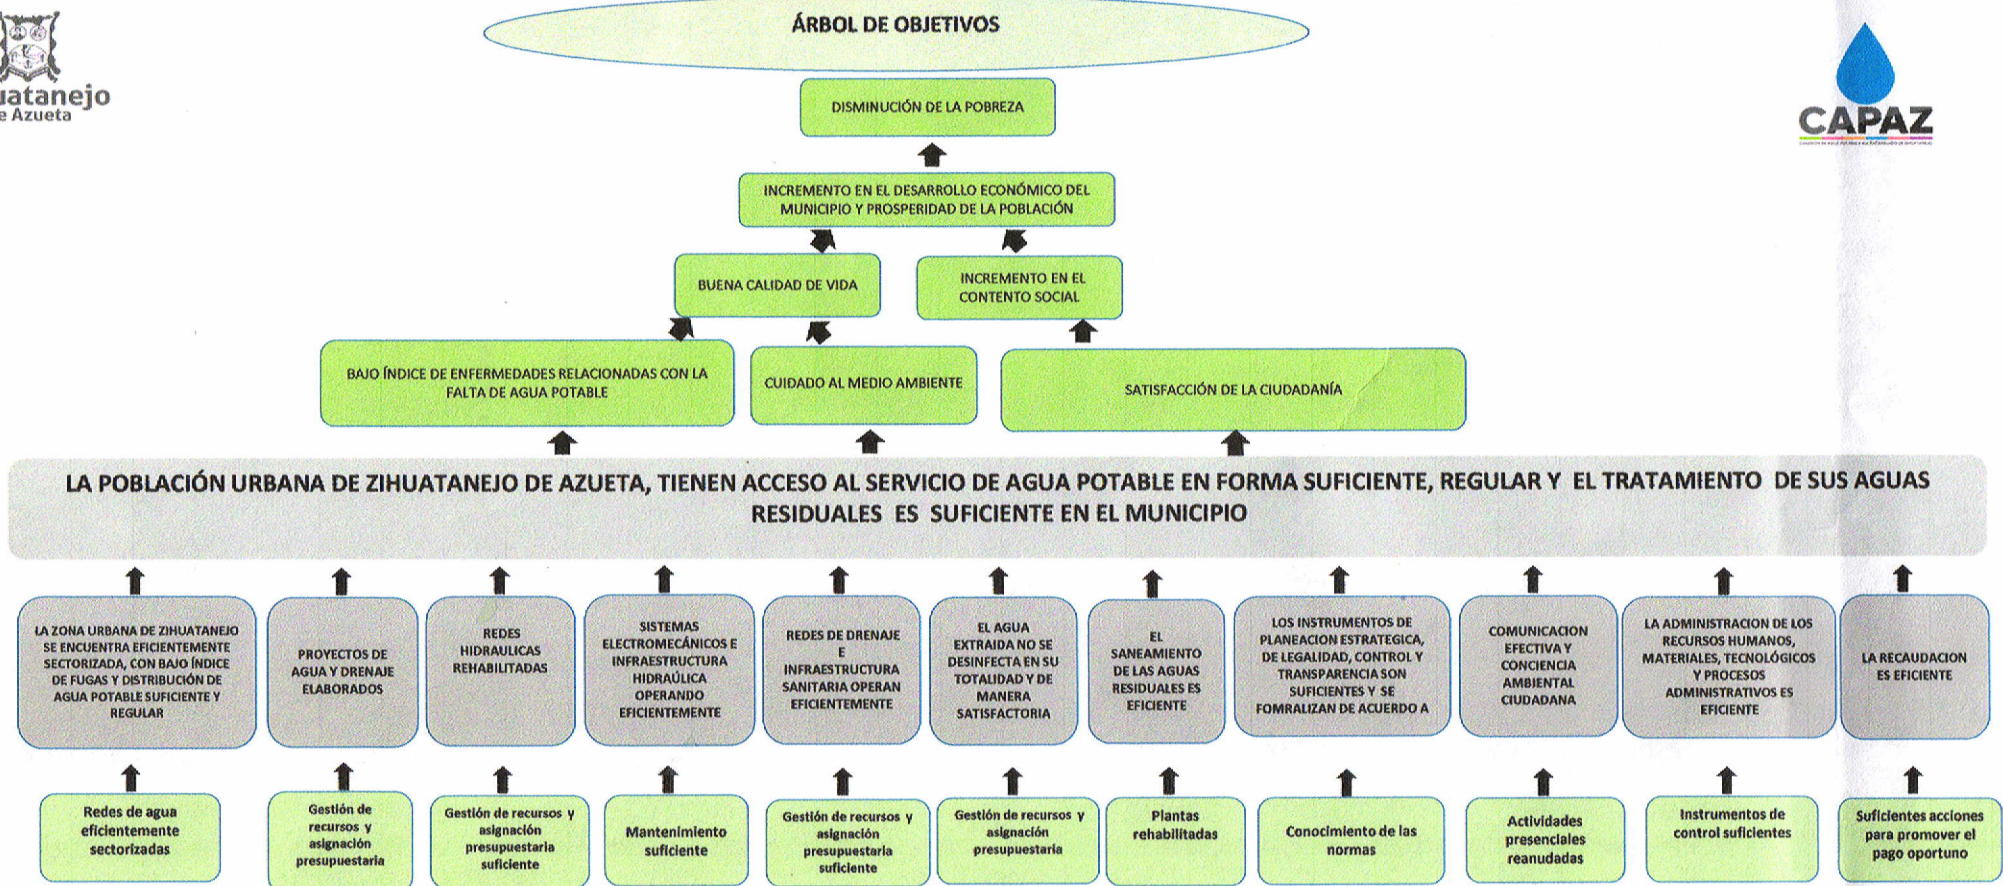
uatanejo
e Azueta

ÁRBOL DE OBJETIVOS

CAPAZ

DISMINUCIÓN DE LA POBREZA

INCREMENTO EN EL DESARROLLO ECONÓMICO DEL MUNICIPIO Y PROSPERIDAD DE LA POBLACIÓN

BUENA CALIDAD DE VIDA

INCREMENTO EN EL CONTENTO SOCIAL

BAJO ÍNDICE DE ENFERMEDADES RELACIONADAS CON LA FALTA DE AGUA POTABLE

CUIDADO AL MEDIO AMBIENTE

SATISFACCIÓN DE LA CIUDADANÍA

LA POBLACIÓN URBANA DE ZIHUATANEJO DE AZUETA, TIENEN ACCESO AL SERVICIO DE AGUA POTABLE EN FORMA SUFICIENTE, REGULAR Y EL TRATAMIENTO DE SUS AGUAS RESIDUALES ES SUFICIENTE EN EL MUNICIPIO

LA ZONA URBANA DE ZIHUATANEJO SE ENCUENTRA EFICIENTEMENTE SECTORIZADA, CON BAJO ÍNDICE DE FUGAS Y DISTRIBUCIÓN DE AGUA POTABLE SUFICIENTE Y REGULAR

PROYECTOS DE AGUA Y DRENAJE ELABORADOS

REDES HIDRAULICAS REHABILITADAS

SISTEMAS ELECTROMECÁNICOS E INFRAESTRUCTURA HIDRAÚLICA OPERANDO EFICIENTEMENTE

REDES DE DRENAJE E INFRAESTRUCTURA SANITARIA OPERAN EFICIENTEMENTE

EL AGUA EXTRAIDA NO SE DESINFECTA EN SU TOTALIDAD Y DE MANERA SATISFACTORIA

EL SANEAMIENTO DE LAS AGUAS RESIDUALES ES EFICIENTE

LOS INSTRUMENTOS DE PLANEACION ESTRATEGICA, DE LEGALIDAD, CONTROL Y TRANSPARENCIA SON SUFICIENTES Y SE FOMRALIZAN DE ACUERDO A

COMUNICACION EFECTIVA Y CONCIENCIA AMBIENTAL CIUDADANA

LA ADMINISTRACION DE LOS RECURSOS HUMANOS, MATERIALES, TECNOLÓGICOS Y PROCESOS ADMINISTRATIVOS ES EFICIENTE

LA RECAUDACION ES EFICIENTE

Redes de agua eficientemente sectorizadas

Gestión de recursos y asignación presupuestaria

Gestión de recursos y asignación presupuestaria suficiente

Mantenimiento suficiente

Gestión de recursos y asignación presupuestaria suficiente

Gestión de recursos y asignación presupuestaria

Plantas rehabilitadas

Conocimiento de las normas

Actividades presenciales reanudadas

Instrumentos de control suficientes

Suficientes acciones para promover el pago oportuno